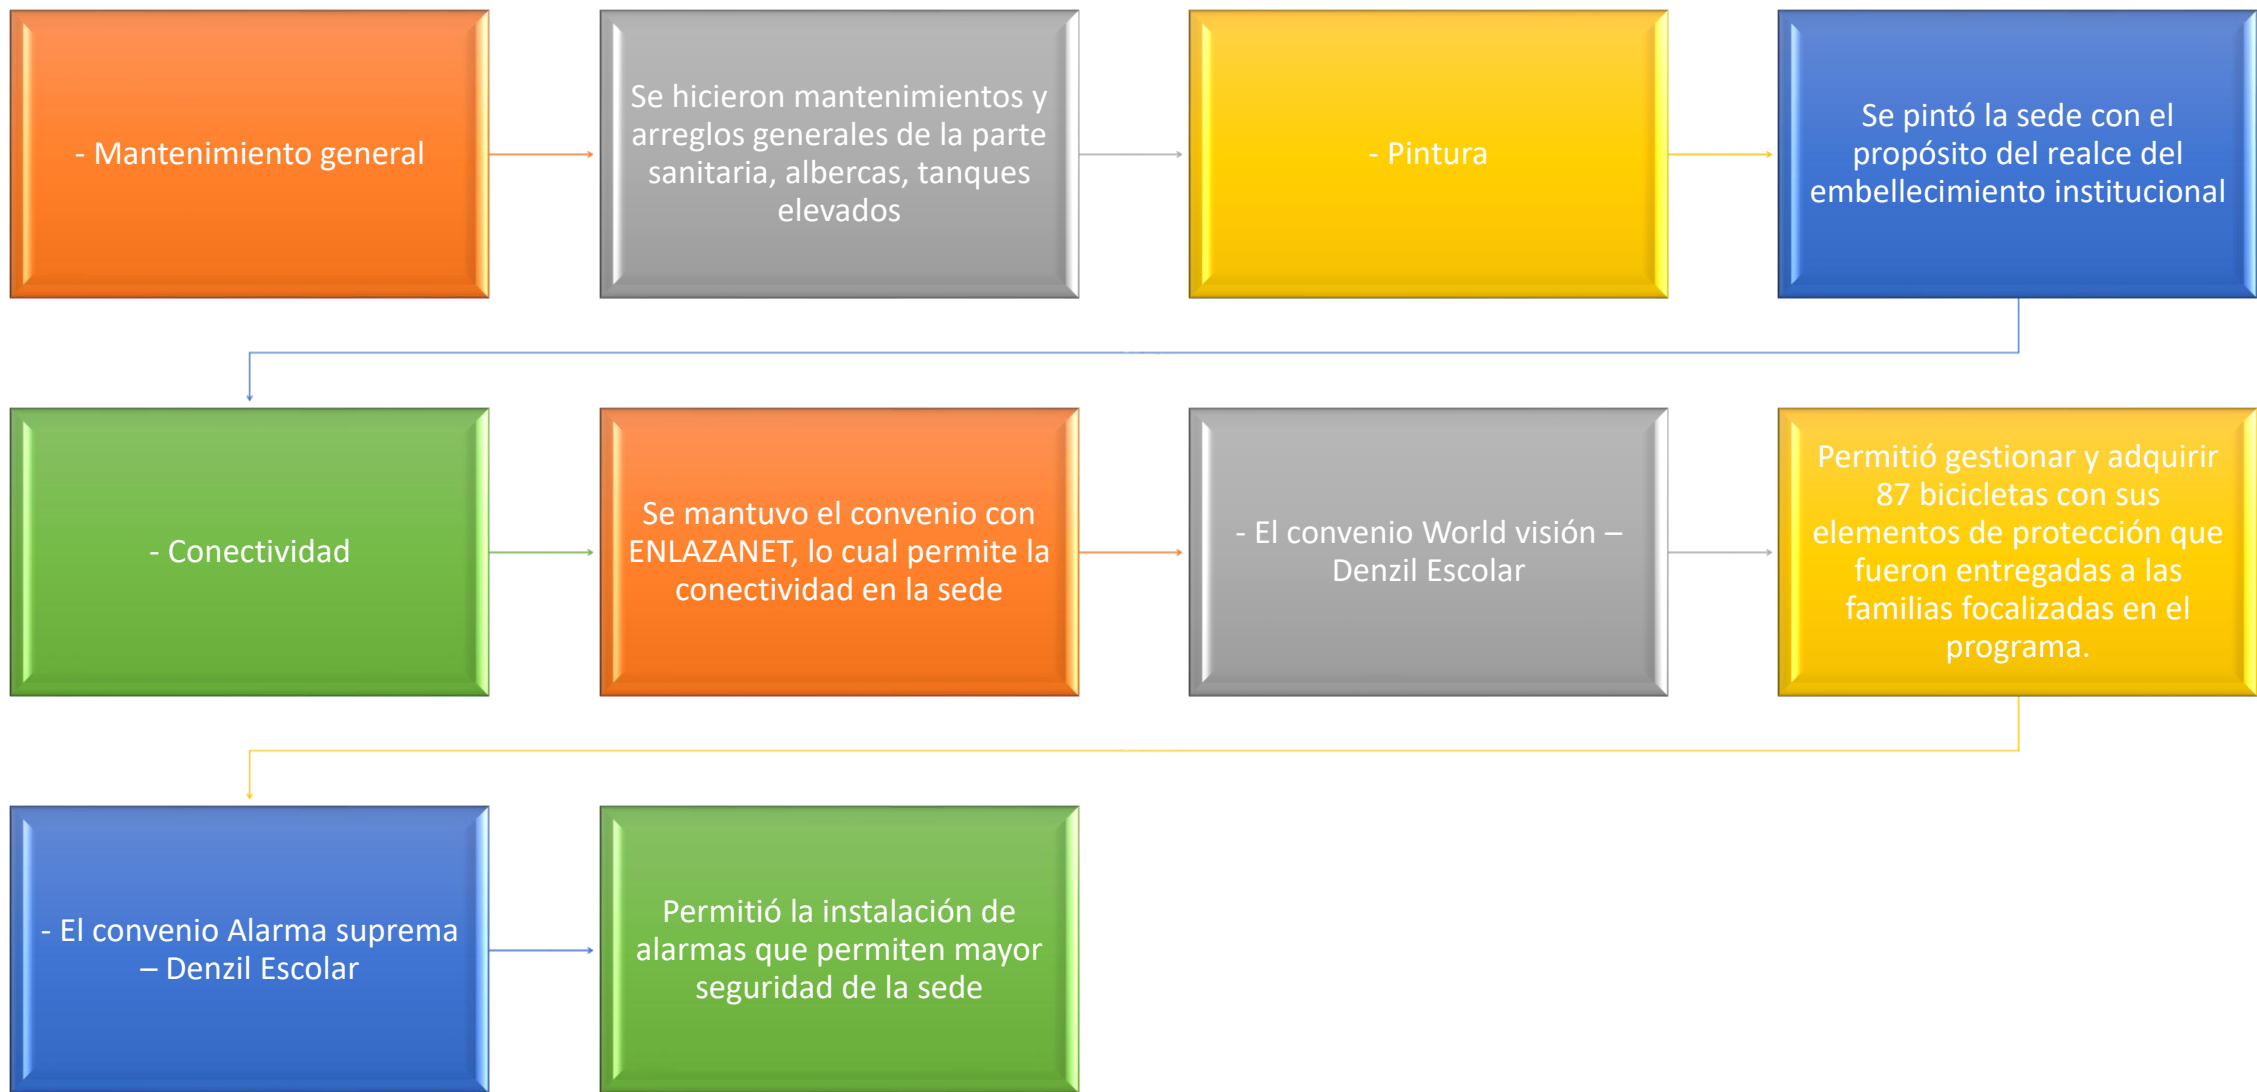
- Mantenimiento general

Se hicieron mantenimientos y arreglos generales de la parte sanitaria, albercas, tanques elevados

- Pintura

Se pintó la sede con el propósito del realce del embellecimiento institucional

- Conectividad

Se mantuvo el convenio con ENLAZANET, lo cual permite la conectividad en la sede

- El convenio World visión – Denzil Escolar

Permitió gestionar y adquirir 87 bicicletas con sus elementos de protección que fueron entregadas a las familias focalizadas en el programa.

- El convenio Alarma suprema – Denzil Escolar

Permitió la instalación de alarmas que permiten mayor seguridad de la sede